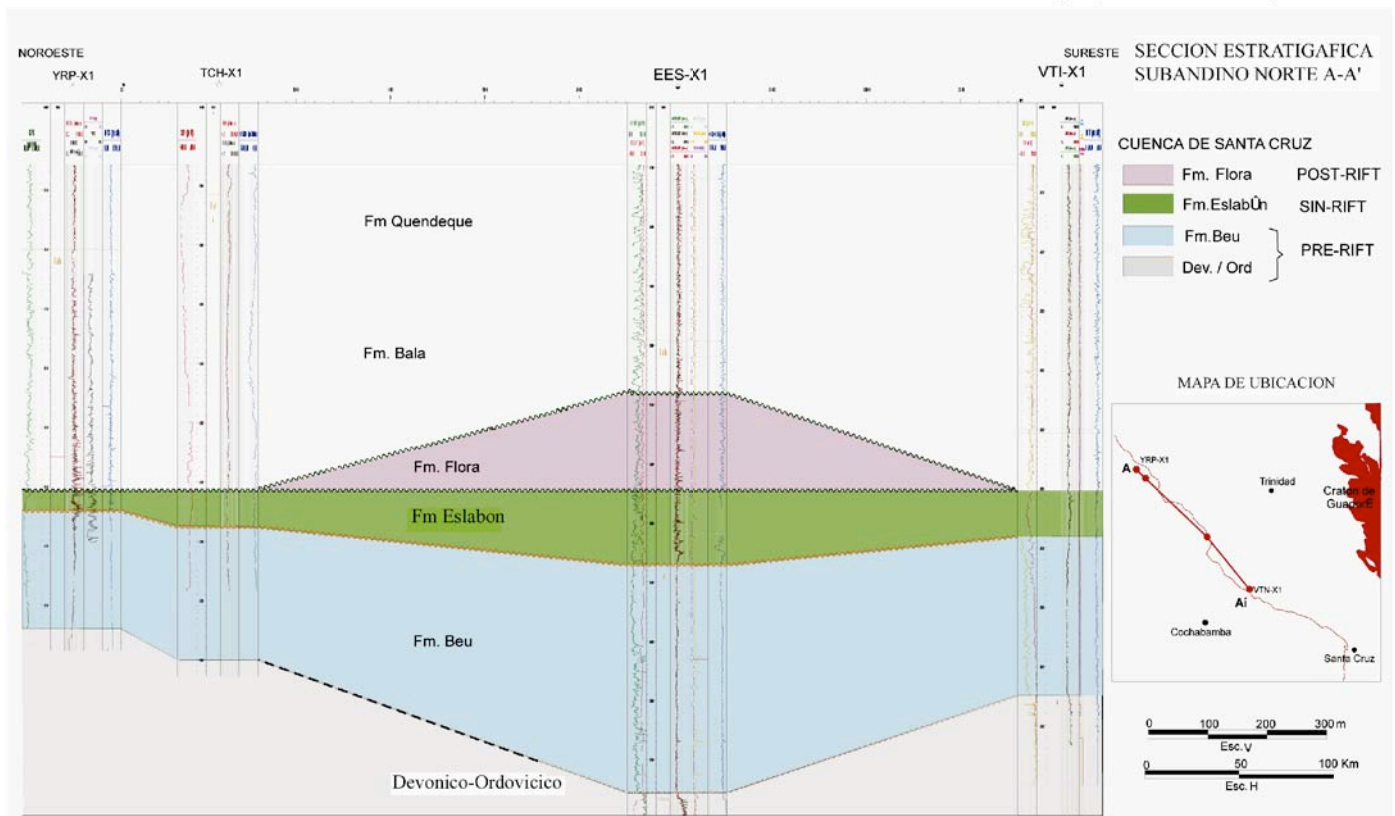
NOROESTE
YRP-X1
TCH-X1
EES-X1
SURESTE
VTI-X1
SECCION ESTRATIGAFICA
SUBANDINO NORTE A-A'

CUENCA DE SANTA CRUZ
Fm. Flora POST-RIFT
Fm.EslabÛn SIN-RIFT
Fm.Beu
Dev. / Ord
PRE-RIFT

Fm Quendeque

Fm. Bala

Fm. Flora

Fm Eslabon

Fm. Beu

Devonico-Ordovicico

MAPA DE UBICACION
YRP-X1
A
Trinidad
Craton de Guaporé
VTN-X1
Aí
Cochabamba
Santa Cruz

0 100 200 300 m
Esc.V
0 50 100 Km
Esc.H